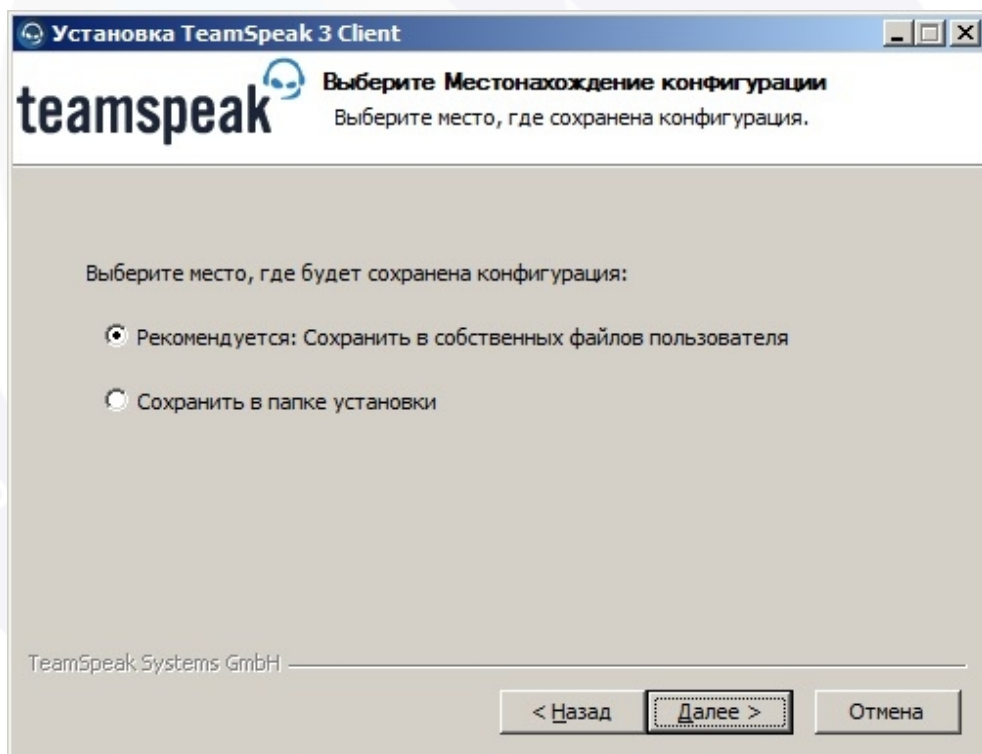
Установка TeamSpeak 3 Client

teamspeak

Выберите Местонахождение конфигурации
Выберите место, где сохранена конфигурация.

Выберите место, где будет сохранена конфигурация:

Рекомендуется: Сохранить в собственных файлов пользователя

Сохранить в папке установки

TeamSpeak Systems GmbH

< Назад | Далее > | Отмена